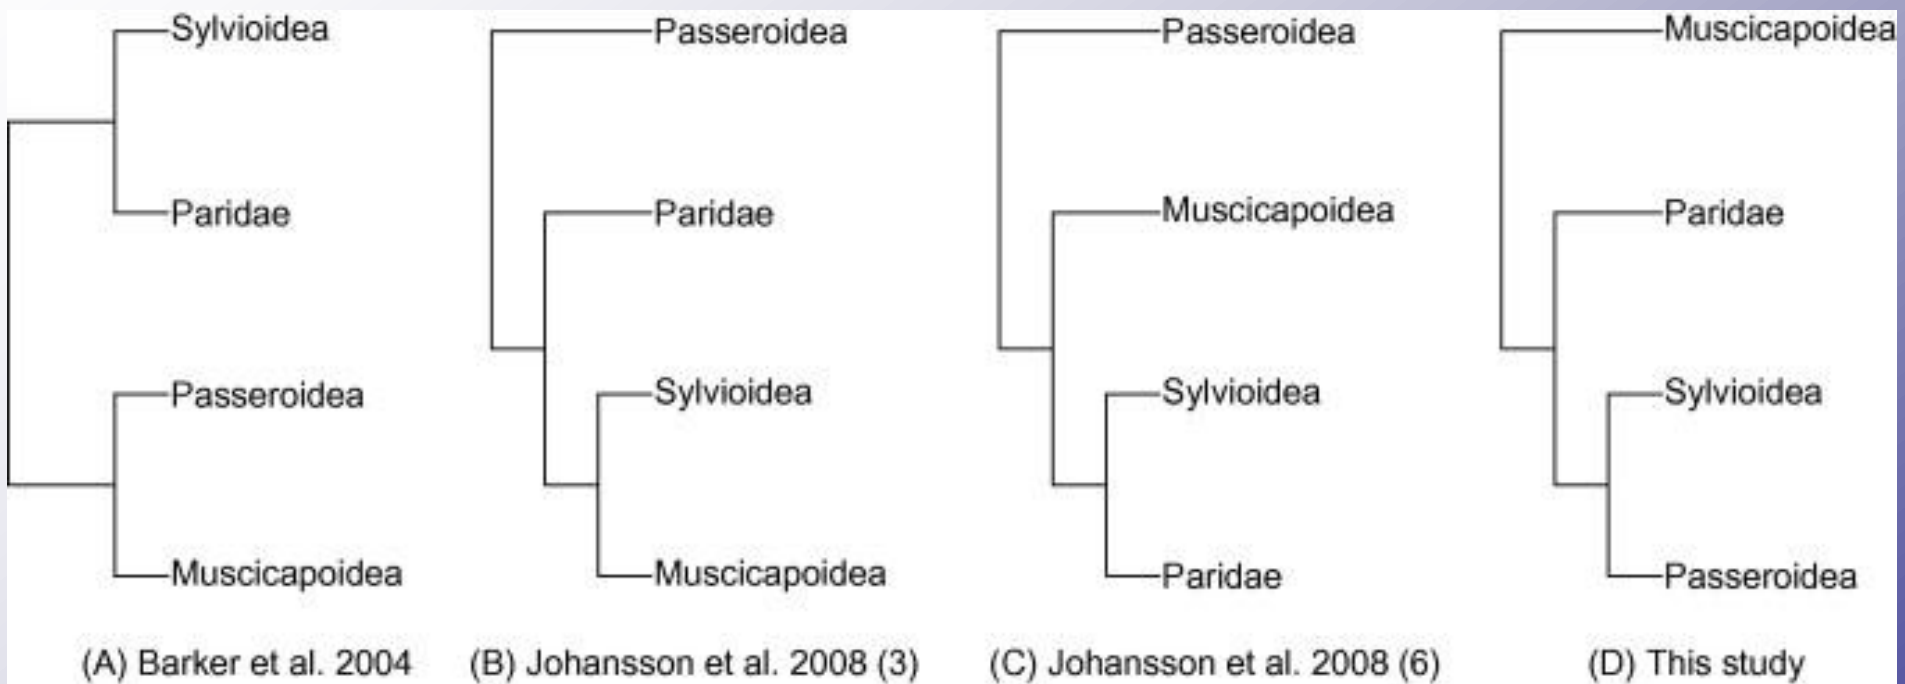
Sylvioidea
Paridae
Passeroidea
Muscicapoidea
(A) Barker et al. 2004

Passeroidea
Paridae
Sylvioidea
Muscicapoidea
(B) Johansson et al. 2008 (3)

Passeroidea
Muscicapoidea
Sylvioidea
Paridae
(C) Johansson et al. 2008 (6)

Muscicapoidea
Paridae
Sylvioidea
Passeroidea
(D) This study